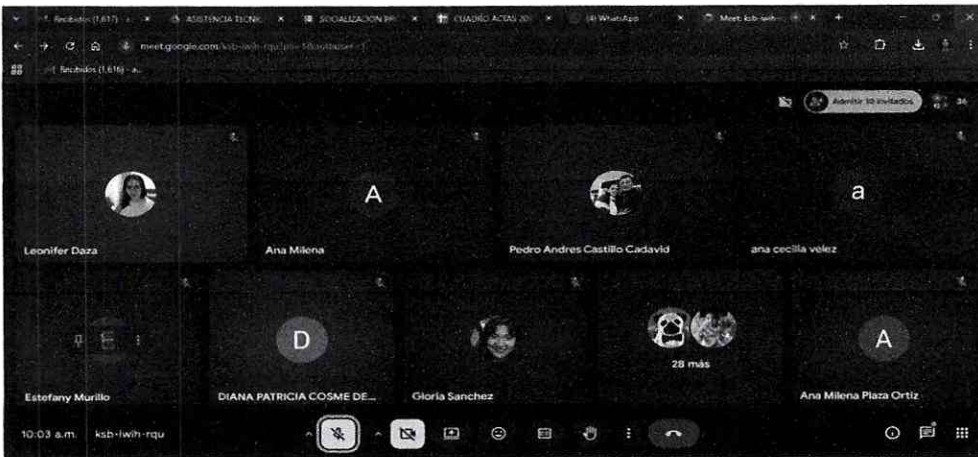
Recibidos (1.617) ASISTENCIA TECNI SOCIALIZACION PR CUADRO ACTAS 20 (4) WhatsApp Meet: ksb-iwih

meet.google.com/ksb-iwih-rqu

Recibidos (1.616) - a

Admitir 10 invitados

36

Leonifer Daza

A

Ana Milena

Pedro Andres Castillo Cadavid

a

ana cecilia velez

Estefany Murillo

D

DIANA PATRICIA COSME DE...

Gloria Sanchez

28 más

A

Ana Milena Plaza Ortiz

10:03 a.m. ksb-iwih-rqu